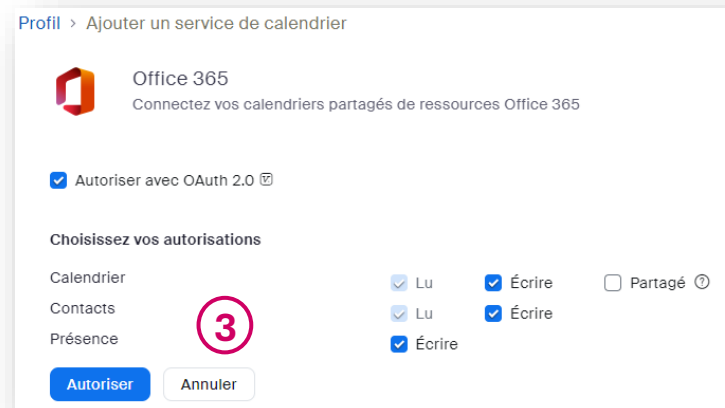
Profil > Ajouter un service de calendrier

Office 365
Connectez vos calendriers partagés de ressources Office 365

Autoriser avec OAuth 2.0

Choisissez vos autorisations

| | | | |
|---|---|---|---|
| Calendrier | Lu | Écrire | Partagé |
| Contacts | Lu | Écrire | |
| Présence | Écrire | | |

3

Autoriser Annuler